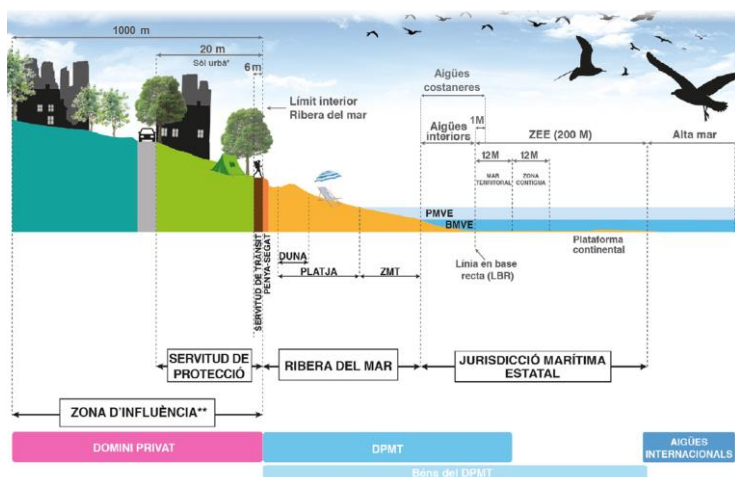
1000 m

20 m

Sòl urbà*

6 m

Límit interior Ribera del mar

Aigües costaneres

Aigües interiors

1M

ZEE (200 M)

Alta mar

12M

12M

MAR TERRITORIAL

ZONA CONTIGUA

PMVE

BMVE

Plataforma continental

Línia en base recta (LBR)

SERVITUD DE TRÀNSIT

PENYA-SEGAT

DUNA

PLATJA

ZMT

SERVITUD DE PROTECCIÓ

RIBERA DEL MAR

JURISDICCIÓ MARÍTIMA ESTATAL

ZONA D'INFLUÈNCIA**

DOMINI PRIVAT

DPMT

AIGÜES INTERNACIONALS

Béns del DPMT